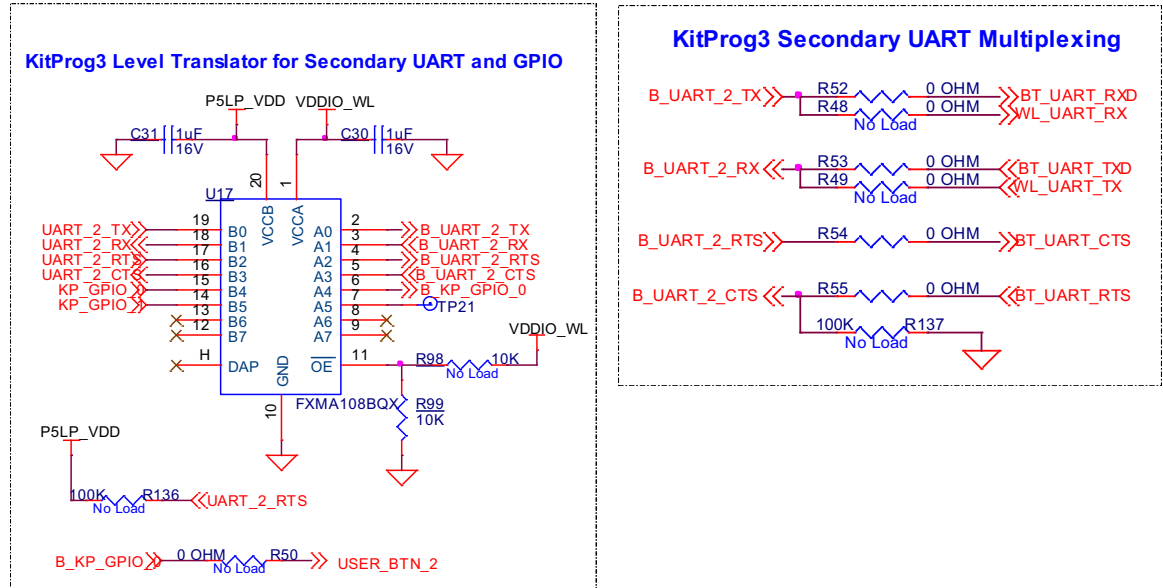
KitProg3 Level Translator for Secondary UART and GPIO

P5LP_VDD
VDDIO_WL
C31 1uF 16V
C30 1uF 16V
U17
20
1
VCCB
VCCA
UART_2_TX 19 B0
UART_2_RX 18 B1
UART_2_RTS 17 B2
UART_2_CTS 16 B3
KP_GPIO 15 B4
KP_GPIO 14 B5
13 B6
12 B7
H DAP
GND
10
A0 2 B_UART_2_TX
A1 3 B_UART_2_RX
A2 4 B_UART_2_RTS
A3 5 B_UART_2_CTS
A4 6 B_KP_GPIO_0
A5 7
8 TP21
A6 9
A7
$\overline{OE}$ 11
R98 10K No Load
VDDIO_WL
FXMA108BQX
R99 10K

P5LP_VDD
100K R136 UART_2_RTS
No Load

B_KP_GPIO_0 0 OHM R50 USER_BTN_2
No Load

KitProg3 Secondary UART Multiplexing

B_UART_2_TX R52 0 OHM BT_UART_RXD
R48 0 OHM WL_UART_RX
No Load

B_UART_2_RX R53 0 OHM BT_UART_TXD
R49 0 OHM WL_UART_TX
No Load

B_UART_2_RTS R54 0 OHM BT_UART_CTS

B_UART_2_CTS R55 0 OHM BT_UART_RTS
100K R137
No Load